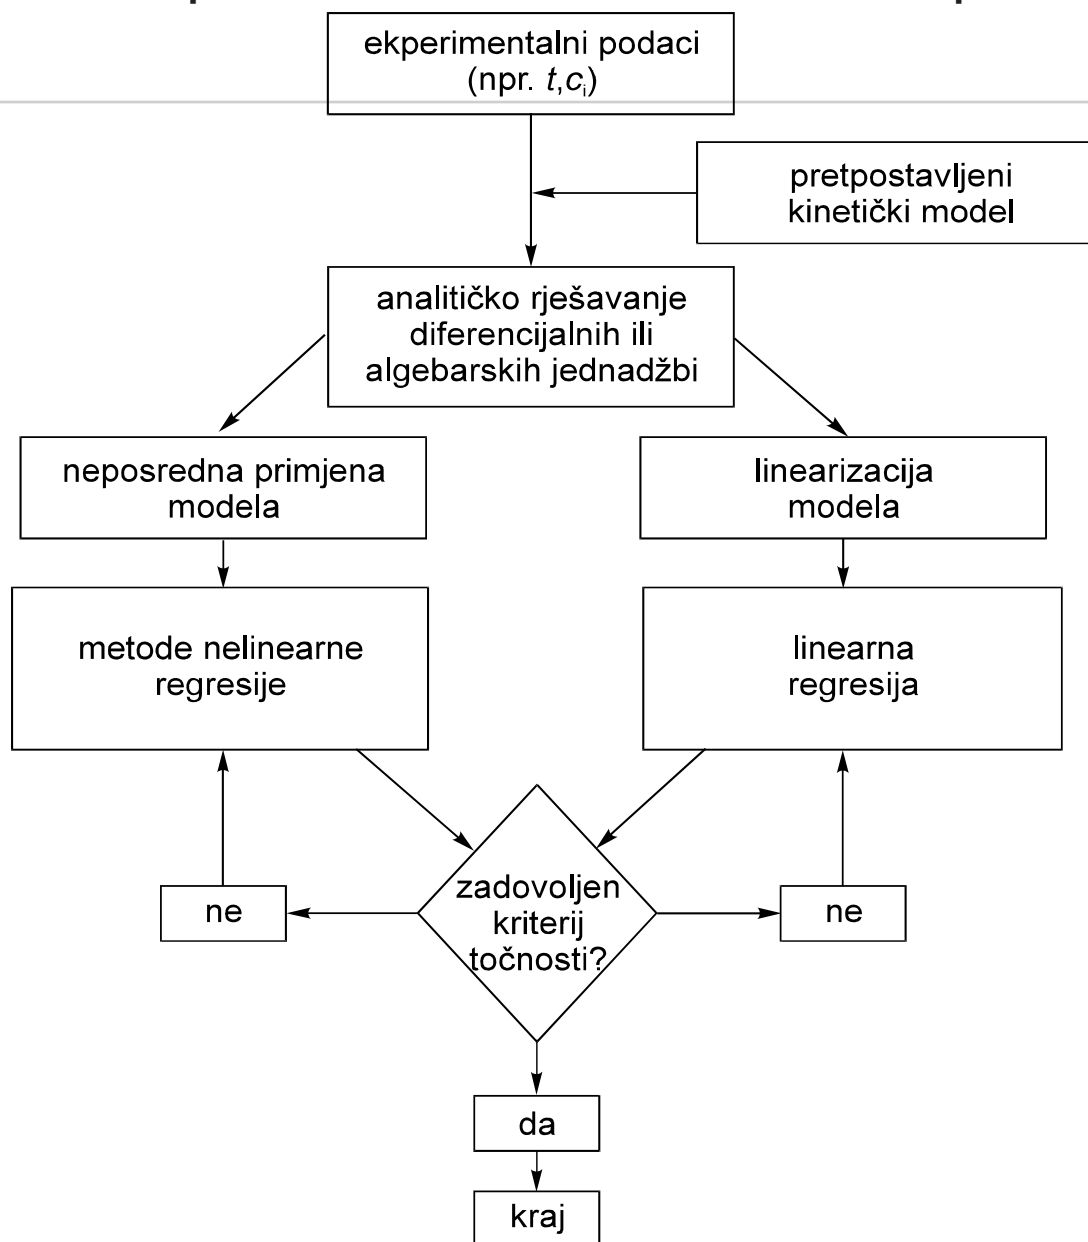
ekperimentalni podaci (npr. $t$,$c_i$)

pretpostavljeni kinetički model

analitičko rješavanje diferencijalnih ili algebarskih jednadžbi

neposredna primjena modela

linearizacija modela

metode nelinearne regresije

linearna regresija

ne

zadovoljen kriterij točnosti?

ne

da

kraj